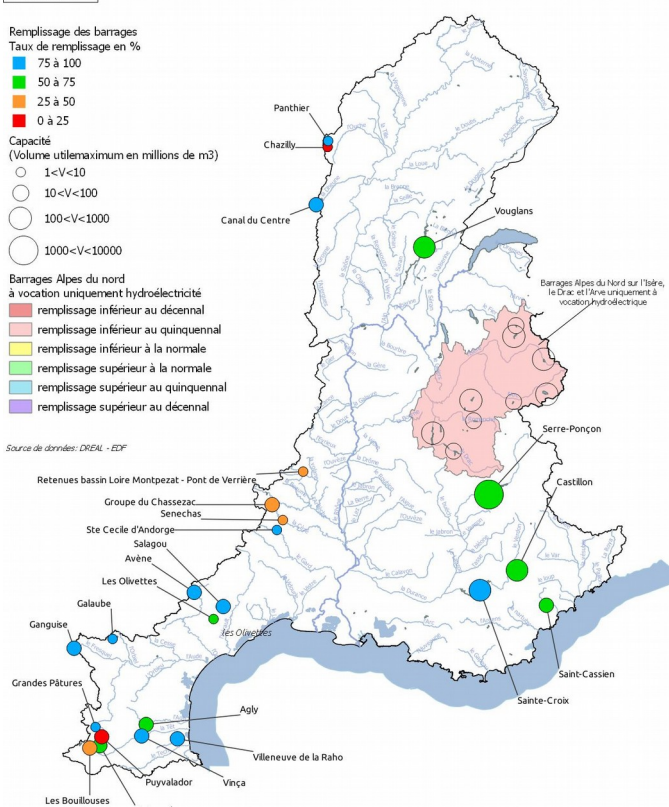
Remplissage des barrages
Taux de remplissage en %
75 à 100
50 à 75
25 à 50
0 à 25

Capacité
(Volume utilemaximum en millions de m3)
1<V<10
10<V<100
100<V<1000
1000<V<10000

Barrages Alpes du nord
à vocation uniquement hydroélectricité
remplissage inférieur au décennal
remplissage inférieur au quinquennal
remplissage inférieur à la normale
remplissage supérieur à la normale
remplissage supérieur au quinquennal
remplissage supérieur au décennal

Source de données: DREAL - EDF

Panthier
Chazilly
Canal du Centre
Vouglans
Barrages Alpes du Nord sur l'Isère, le Drac et l'Arve uniquement à vocation hydroélectrique
Serre-Ponçon
Retenues bassin Loire Montpezat - Pont de Verrière
Groupe du Chassezac
Senechas
Ste Cecile d'Andorge
Castillon
Salagou
Avène
Les Olivettes
Galaube
Ganguise
Les Olivettes
Saint-Cassien
Sainte-Croix
Grandes Pâtures
Agly
Villeneuve de la Raho
Puyvalador
Vinça
Les Bouillouses